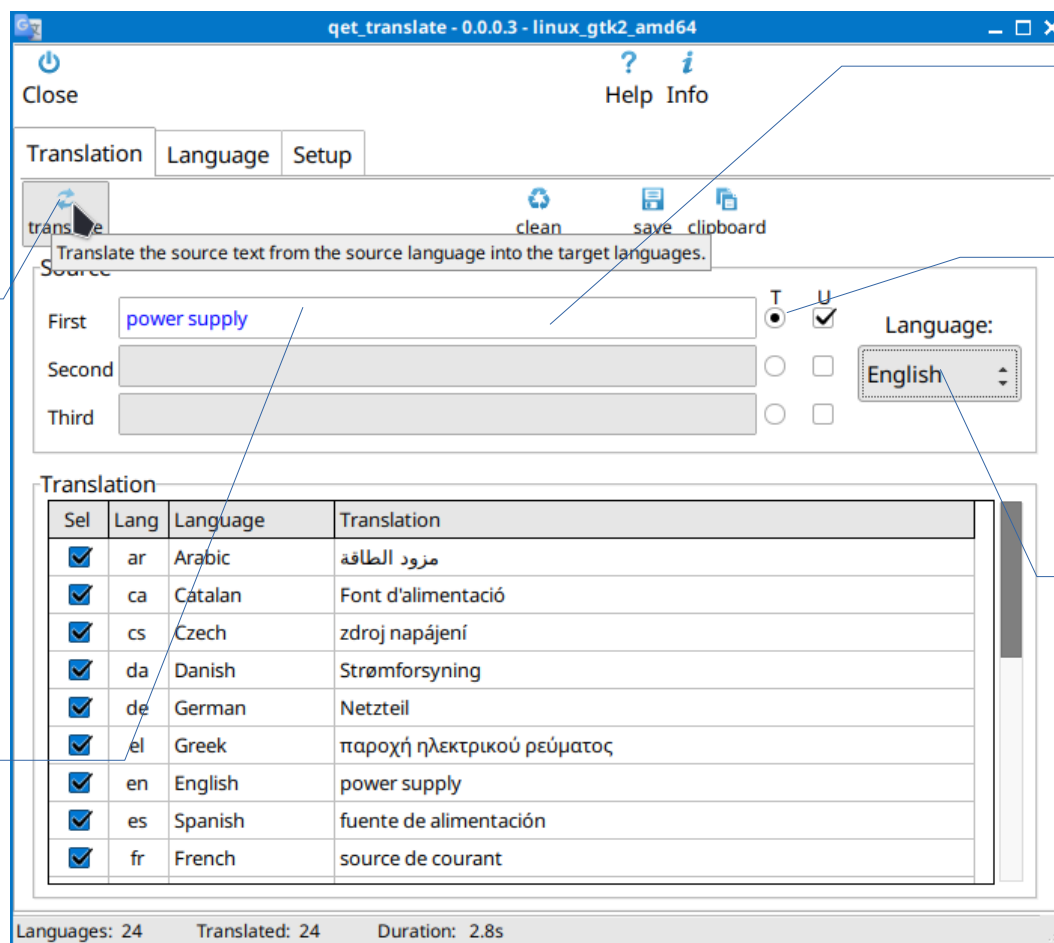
qet_translate - 0.0.0.3 - linux_gtk2_amd64

Close

Help Info

Translation | Language | Setup

trans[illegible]te

clean save clipboard

Translate the source text from the source language into the target languages.

Source

T U

First power supply

Second

Third

Language:

English

Translation

| Sel | Lang | Language | Translation |
|---|---|---|---|
| ☑ | ar | Arabic | مزود الطاقة |
| ☑ | ca | Catalan | Font d'alimentació |
| ☑ | cs | Czech | zdroj napájení |
| ☑ | da | Danish | Strømforsyning |
| ☑ | de | German | Netzteil |
| ☑ | el | Greek | παροχή ηλεκτρικού ρεύματος |
| ☑ | en | English | power supply |
| ☑ | es | Spanish | fuente de alimentación |
| ☑ | fr | French | source de courant |

Languages: 24 Translated: 24 Duration: 2.8s